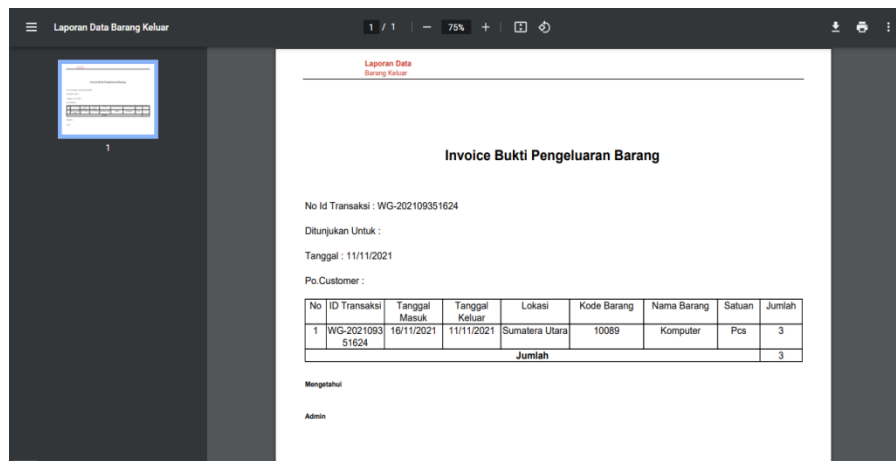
Laporan Data Barang Keluar

1 / 1 | — 75% +

1

Laporan Data
Barang Keluar

Invoice Bukti Pengeluaran Barang

No Id Transaksi : WG-202109351624

Ditunjukan Untuk :

Tanggal : 11/11/2021

Po.Customer :

| No | ID Transaksi | Tanggal Masuk | Tanggal Keluar | Lokasi | Kode Barang | Nama Barang | Satuan | Jumlah |
|---|---|---|---|---|---|---|---|---|
| 1 | WG-202109351624 | 16/11/2021 | 11/11/2021 | Sumatera Utara | 10089 | Komputer | Pcs | 3 |
| Jumlah | | | | | | | | 3 |

Mengetahui

Admin